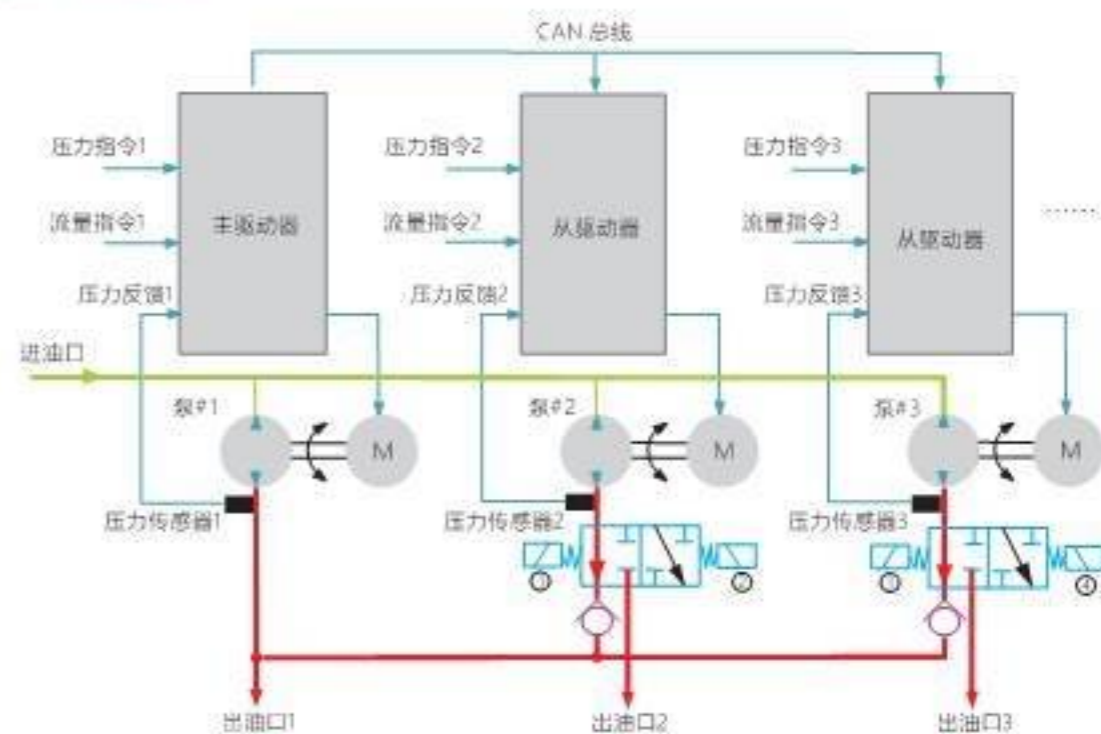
CAN 总线

压力指令1
流量指令1
压力反馈1
主驱动器

压力指令2
流量指令2
压力反馈2
从驱动器

压力指令3
流量指令3
压力反馈3
从驱动器

……

进油口

泵#1
M
压力传感器1

泵#2
M
压力传感器2

泵#3
M
压力传感器3

出油口1
出油口2
出油口3